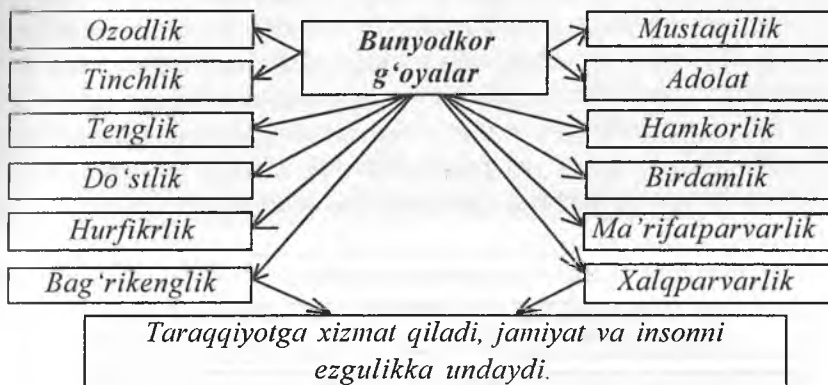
Bunyodkor g'oyalar

Ozodlik

Tinchlik

Tenglik

Do'stlik

Hurfikrlik

Bag'rikenglik

Mustaqillik

Adolat

Hamkorlik

Birdamlik

Ma'rifatparvarlik

Xalqparvarlik

Taraqqiyotga xizmat qiladi, jamiyat va insonni ezgulikka undaydi.